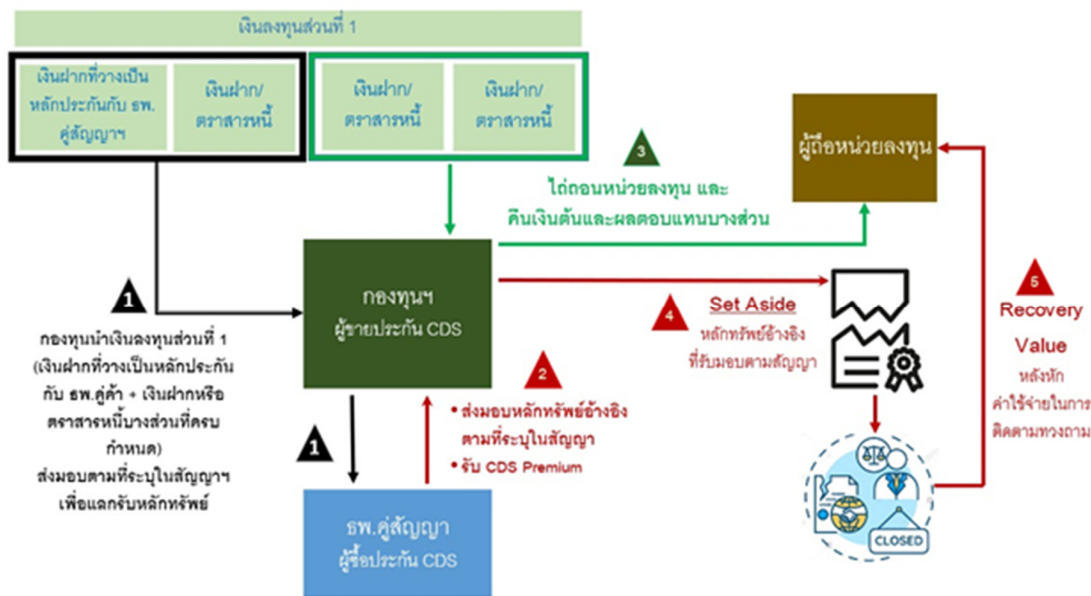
เงินลงทุนส่วนที่ 1

เงินฝากที่วางเป็นหลักประกันกับ ธพ. คู่สัญญาฯ

เงินฝาก/ตราสารหนี้

เงินฝาก/ตราสารหนี้

เงินฝาก/ตราสารหนี้

ผู้ถือหน่วยลงทุน

3

ไถ่ถอนหน่วยลงทุน และ คืนเงินต้นและผลตอบแทนบางส่วน

1

กองทุนนำเงินลงทุนส่วนที่ 1 (เงินฝากที่วางเป็นหลักประกันกับ ธพ.คู่ค้า + เงินฝากหรือตราสารหนี้บางส่วนที่ครบกำหนด) ส่งมอบตามที่ระบุในสัญญาฯ เพื่อแลกรับหลักทรัพย์

กองทุนฯ
ผู้ขายประกัน CDS

4

Set Aside

หลักทรัพย์อ้างอิงที่รับมอบตามสัญญา

5

Recovery Value

หลังหักค่าใช้จ่ายในการติดตามทวงถาม

2

• ส่งมอบหลักทรัพย์อ้างอิงตามที่ระบุในสัญญา

• รับ CDS Premium

1

ธพ.คู่สัญญา
ผู้ซื้อประกัน CDS

CLOSED